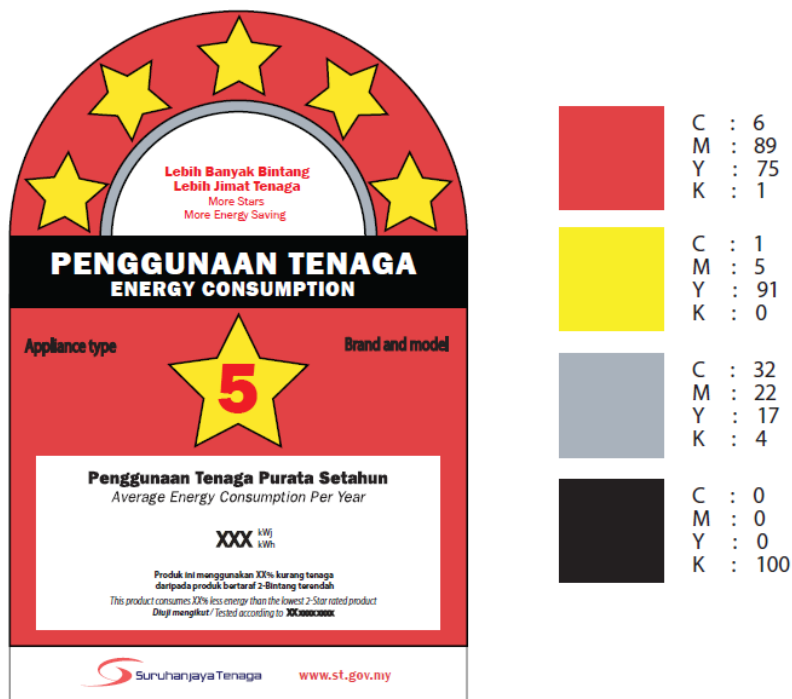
Lebih Banyak Bintang
Lebih Jimat Tenaga
More Stars
More Energy Saving

PENGGUNAAN TENAGA
ENERGY CONSUMPTION

Appliance type

Brand and model

5

Penggunaan Tenaga Purata Setahun
Average Energy Consumption Per Year

XXX kWj kWh

Produk ini menggunakan XX% kurang tenaga daripada produk bertaraf 2-Bintang terendah
This product consumes XX% less energy than the lowest 2-Star rated product
Diuji mengikut / Tested according to XXxxxxxxxx

SuruhanjayaTenaga

www.st.gov.my

C : 6
M : 89
Y : 75
K : 1

C : 1
M : 5
Y : 91
K : 0

C : 32
M : 22
Y : 17
K : 4

C : 0
M : 0
Y : 0
K : 100